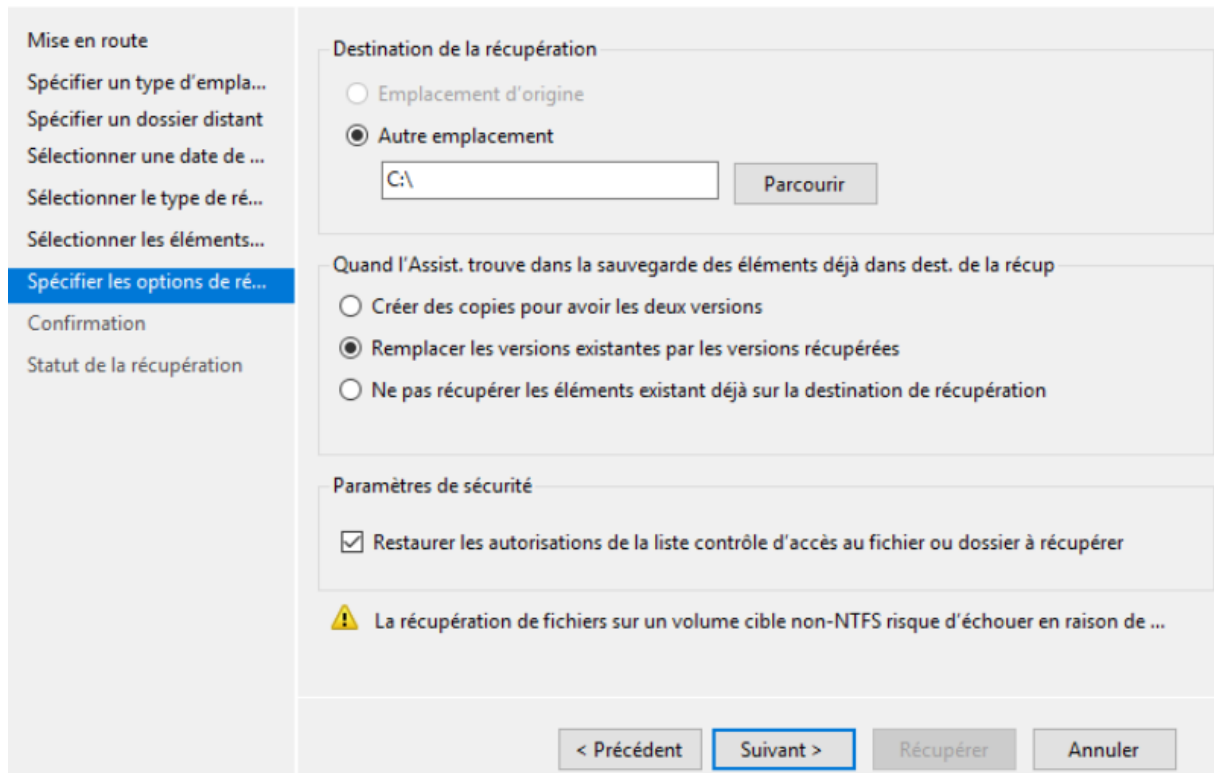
Mise en route
Spécifier un type d'empla...
Spécifier un dossier distant
Sélectionner une date de ...
Sélectionner le type de ré...
Sélectionner les éléments...
Spécifier les options de ré...
Confirmation
Statut de la récupération

Destination de la récupération

Emplacement d'origine

Autre emplacement

C:\

Parcourir

Quand l'Assist. trouve dans la sauvegarde des éléments déjà dans dest. de la récup

Créer des copies pour avoir les deux versions

Remplacer les versions existantes par les versions récupérées

Ne pas récupérer les éléments existant déjà sur la destination de récupération

Paramètres de sécurité

Restaurer les autorisations de la liste contrôle d'accès au fichier ou dossier à récupérer

La récupération de fichiers sur un volume cible non-NTFS risque d'échouer en raison de ...

< Précédent
Suivant >
Récupérer
Annuler